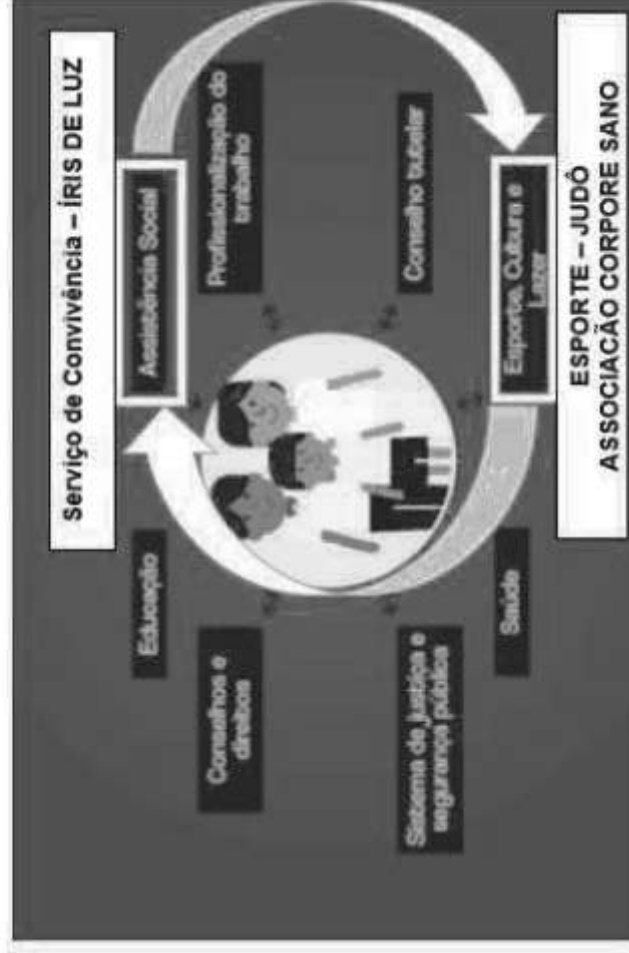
Serviço de Convivência – ÍRIS DE LUZ

Assistência Social

Profissionalização do trabalho

Conselho tutelar

Esporte, Cultura e Lazer

ESPORTE – JUDÔ
ASSOCIAÇÃO CORPORE SANO

Educação

Conselhos e direitos

Sistema de justiça e segurança pública

Saúde